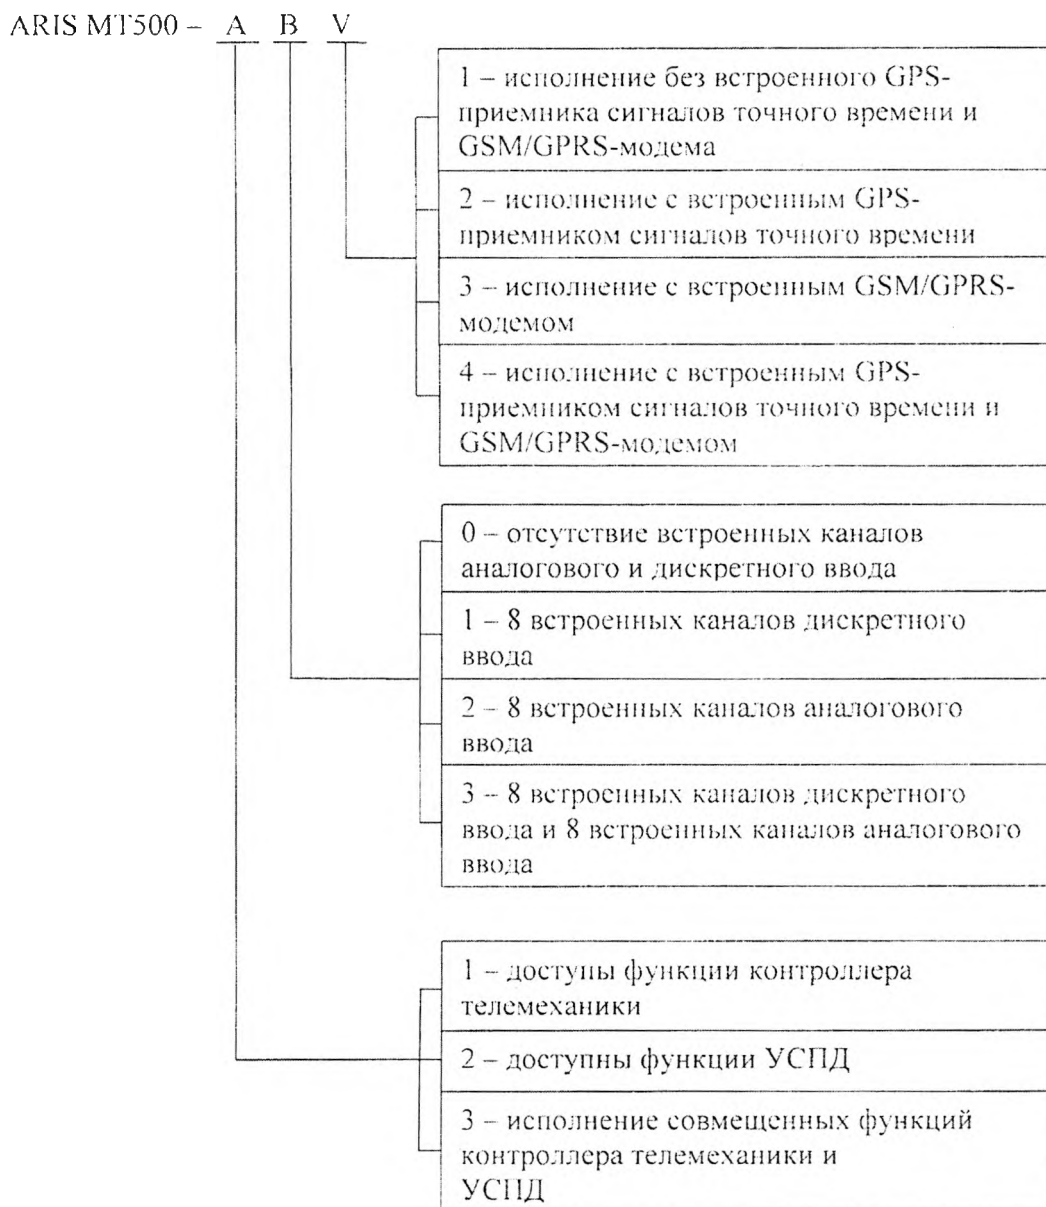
ARIS MT500 – A B V

1 – исполнение без встроенного GPS-приемника сигналов точного времени и GSM/GPRS-модема

2 – исполнение с встроенным GPS-приемником сигналов точного времени

3 – исполнение с встроенным GSM/GPRS-модемом

4 – исполнение с встроенным GPS-приемником сигналов точного времени и GSM/GPRS-модемом

0 – отсутствие встроенных каналов аналогового и дискретного ввода

1 – 8 встроенных каналов дискретного ввода

2 – 8 встроенных каналов аналогового ввода

3 – 8 встроенных каналов дискретного ввода и 8 встроенных каналов аналогового ввода

1 – доступны функции контроллера телемеханики

2 – доступны функции УСПД

3 – исполнение совмещенных функций контроллера телемеханики и УСПД